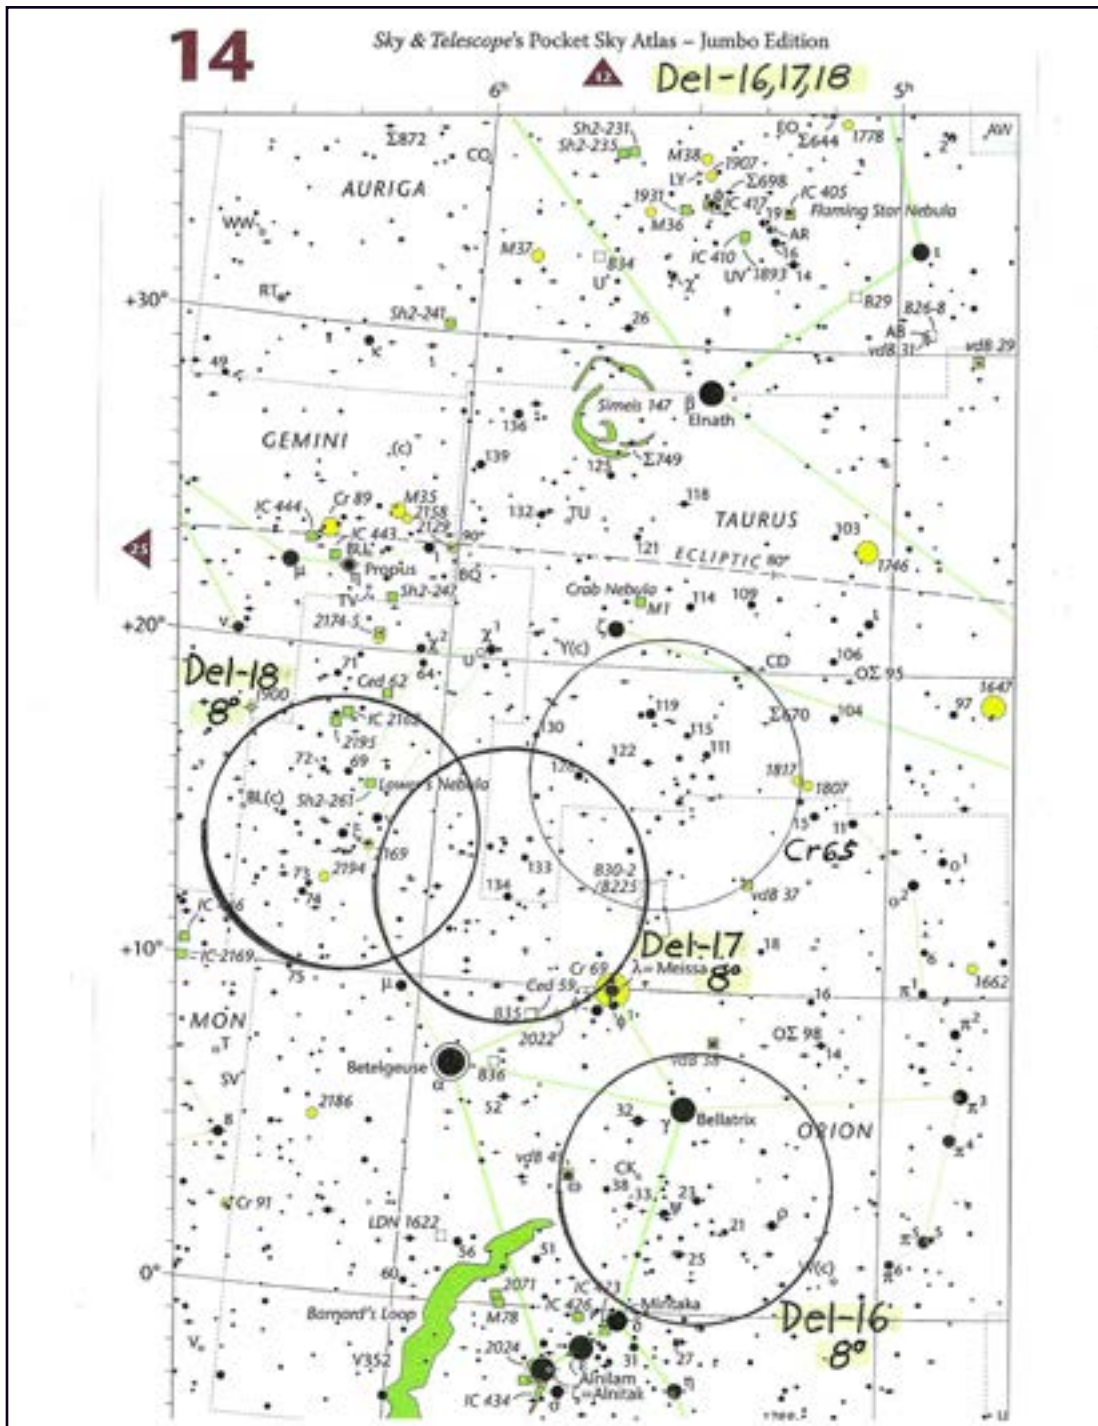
14

Sky & Telescope's Pocket Sky Atlas – Jumbo Edition

12

Del-16,17,18

$6^h$

$5^h$

AURIGA

$\Sigma872$

CO

Sh2-231

Sh2-235

M38

1907

LY

$\Sigma698$

EO

$\Sigma644$

1778

AW

IC 405

Flaming Star Nebula

1931

M36

IC 417

19

AR

16

14

IC 410

UV

1893

M37

B34

U

$\chi$

WW

RT

+30°

Sh2-241

26

B29

B26-8

AB

vdB 31

vdB 29

49

$\kappa$

Simeis 147

$\beta$

Elnath

136

GEMINI

(c)

139

125

$\Sigma749$

118

IC 444

Cr 89

M35

2158

2129

IC 443

132

TU

TAURUS

103

25

BL

90°

$\mu$

$\eta$

Propus

BQ

121

ECLIPTIC 80°

1746

TV

Sh2-247

Crab Nebula

M1

114

109

+20°

$\nu$

2174-5

$\chi^1$

$\chi^2$

U

Y(c)

$\zeta$

1

CD

106

$O\Sigma$ 95

Del-18

8°

1900

71

Ced 62

64

1647

97

IC 2163

119

2195

130

115

$\Sigma670$

104

72

69

122

111

Lower's Nebula

126

1817

1807

BL(c)

Sh2-261

$\xi$

133

15

11

2169

B30-2

B225

Cr65

$o^1$

73

2194

78

134

$o^2$

vdB 37

IC 446

+10°

IC 2169

18

Del-17

75

$\mu$

Cr 69

$\lambda$=Meissa

8°

6

1662

$\pi^1$

16

Ced 59

$\phi^1$

B35

MON

2022

$O\Sigma$ 98

$\pi^2$

T

14

Betelgeuse

$\alpha$

836

vdB 38

SV

52

$\pi^3$

2186

32

Bellatrix

8

$\gamma$

ORION

$\pi^4$

vdB 41

CK

38

13

23

Cr 91

$\psi$

22

21

$\rho$

LDN 1622

$\pi^5$

36

51

25

W(c)

0°

60

2071

IC 423

$\pi^6$

Del-16

Barnard's Loop

IC 426

Mintaka

8°

M78

$\delta$

$V_0$

V352

2024

$\epsilon$

31

27

Alnilam

$\eta$

IC 434

$\zeta$=Alnitak

$\sigma$